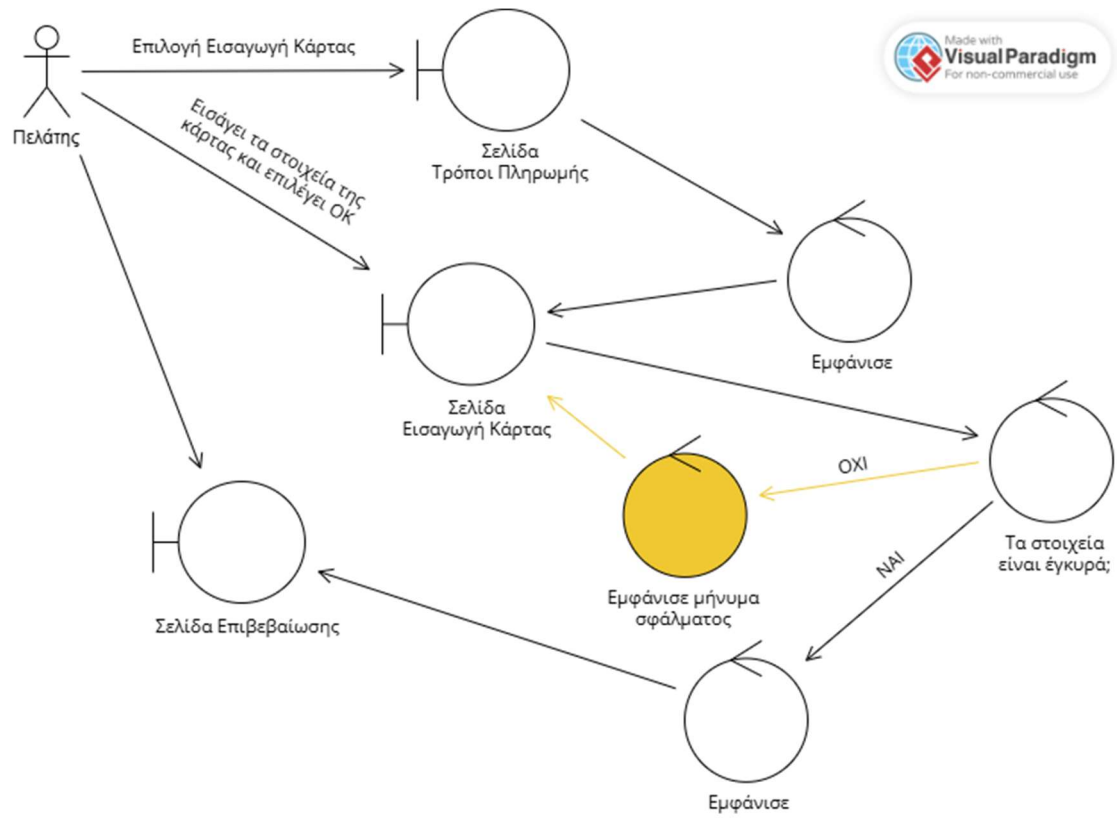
Made with
Visual Paradigm
For non-commercial use

Πελάτης

Επιλογή Εισαγωγή Κάρτας

Εισάγει τα στοιχεία της κάρτας και επιλέγει ΟΚ

Σελίδα
Τρόποι Πληρωμής

Εμφάνισε

Σελίδα
Εισαγωγή Κάρτας

ΟΧΙ

Τα στοιχεία
είναι έγκυρά;

Εμφάνισε μήνυμα
σφάλματος

ΝΑΙ

Σελίδα Επιβεβαίωσης

Εμφάνισε